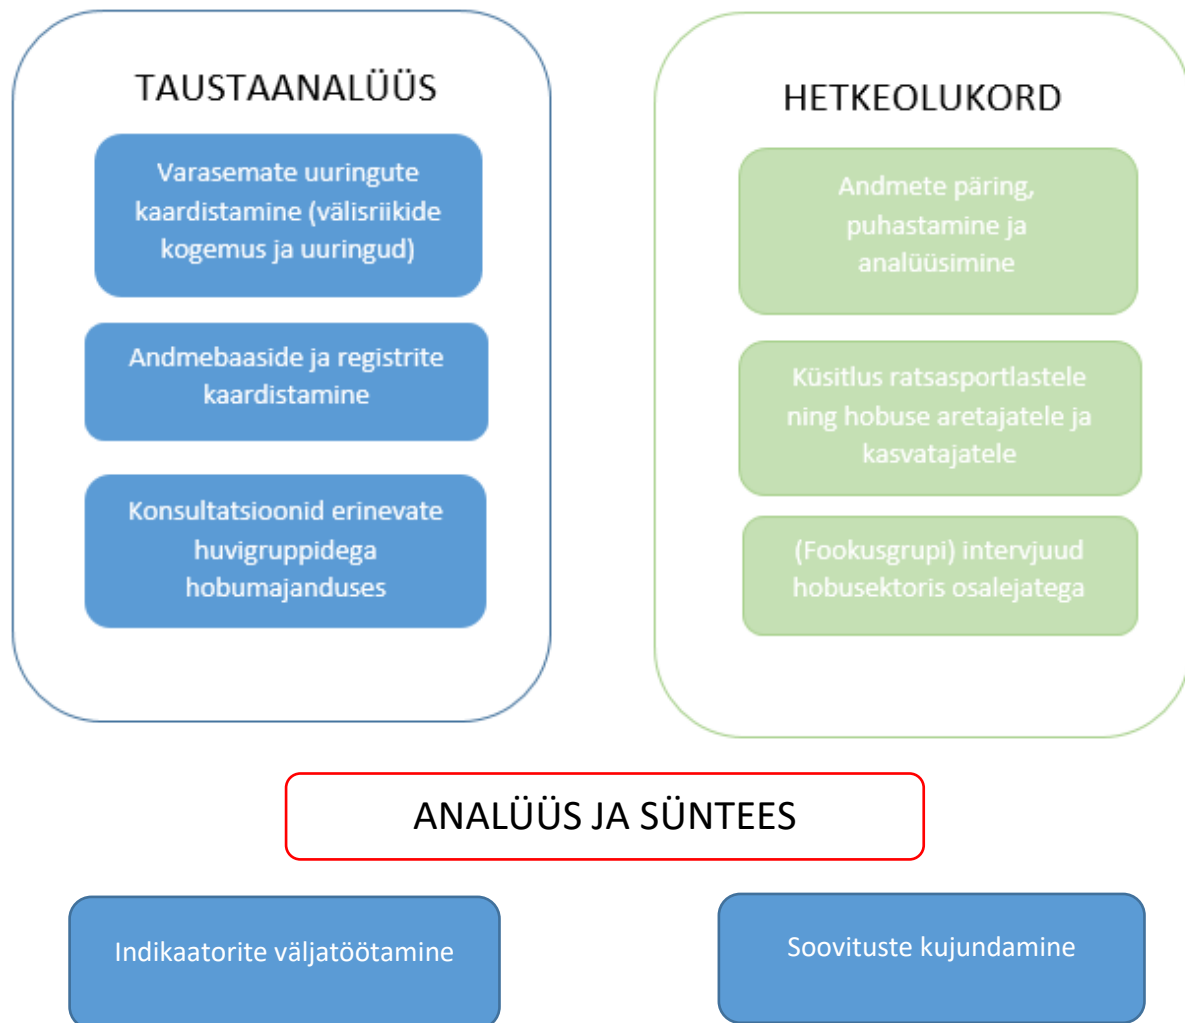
TAUSTAANALÜÜS

Varasemate uuringute kaardistamine (välisriikide kogemus ja uuringud)

Andmebaaside ja registrite kaardistamine

Konsultatsioonid erinevate huvigruppidega hobumajanduses

HETKEOLUKORD

Andmete päring, puhastamine ja analüüsimine

Küsitlus ratsasportlastele ning hobuse aretajatele ja kasvatajatele

(Fookusgrupi) intervjuud hobusektoris osalejatega

ANALÜÜS JA SÜNTEES

Indikaatorite väljatöötamine

Soovituste kujundamine